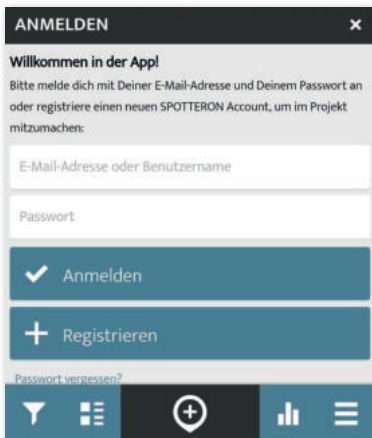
ANMELDEN ×

Willkommen in der App!

Bitte melde dich mit Deiner E-Mail-Adresse und Deinem Passwort an oder registriere einen neuen SPOTTERON Account, um im Projekt mitzumachen:

E-Mail-Adresse oder Benutzername

Passwort

Anmelden

Registrieren

Passwort vergessen?